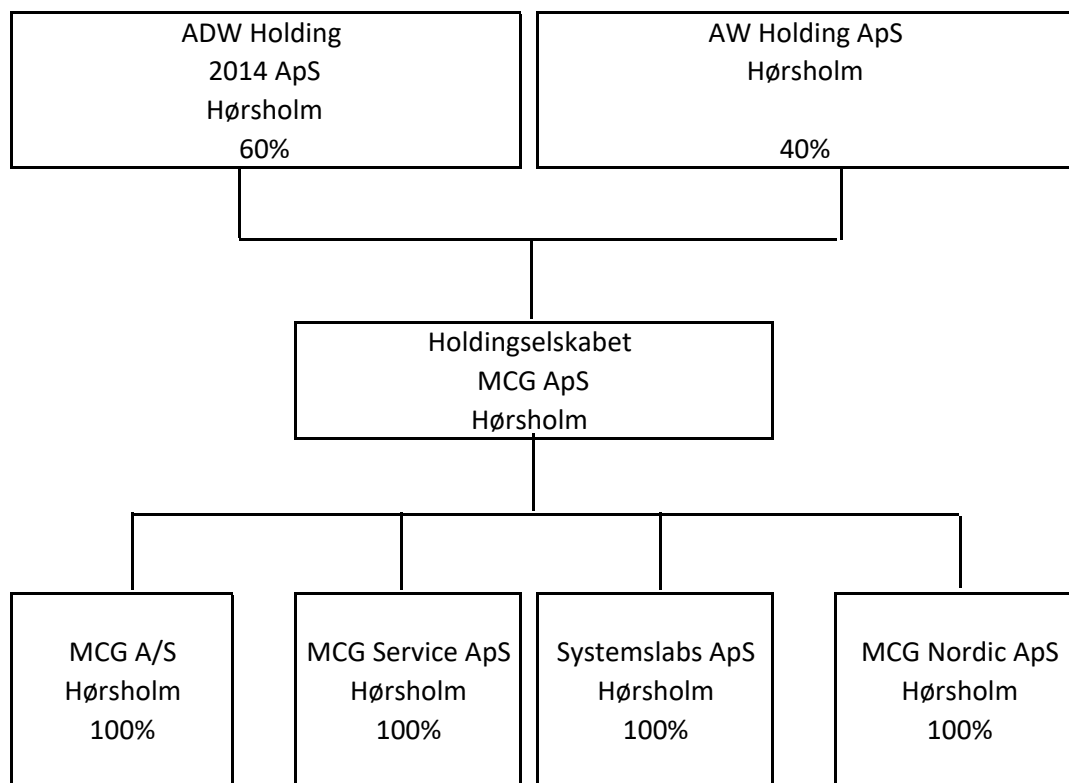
ADW Holding
2014 ApS
Hørsholm
60%

AW Holding ApS
Hørsholm
40%

Holdingselskabet
MCG ApS
Hørsholm

MCG A/S
Hørsholm
100%

MCG Service ApS
Hørsholm
100%

Systemslabs ApS
Hørsholm
100%

MCG Nordic ApS
Hørsholm
100%